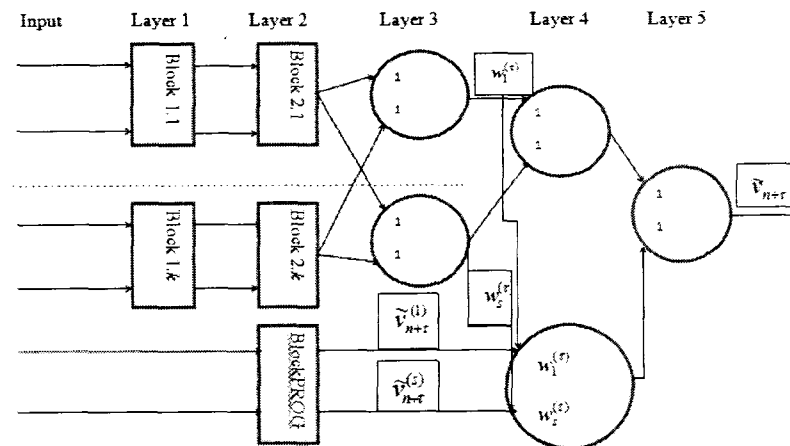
Input
Layer 1
Layer 2
Layer 3
Layer 4
Layer 5

Block 1.1
Block 2.1
Block 1.k
Block 2.k
BlockPROG

1
1
1
1
1
1
1
1

$w_1^{(\tau)}$
$w_s^{(\tau)}$
$\tilde{V}_{n+\tau}^{(1)}$
$\hat{V}_{n+\tau}^{(s)}$
$w_1^{(\tau)}$
$w_s^{(\tau)}$
$\tilde{V}_{n+\tau}$